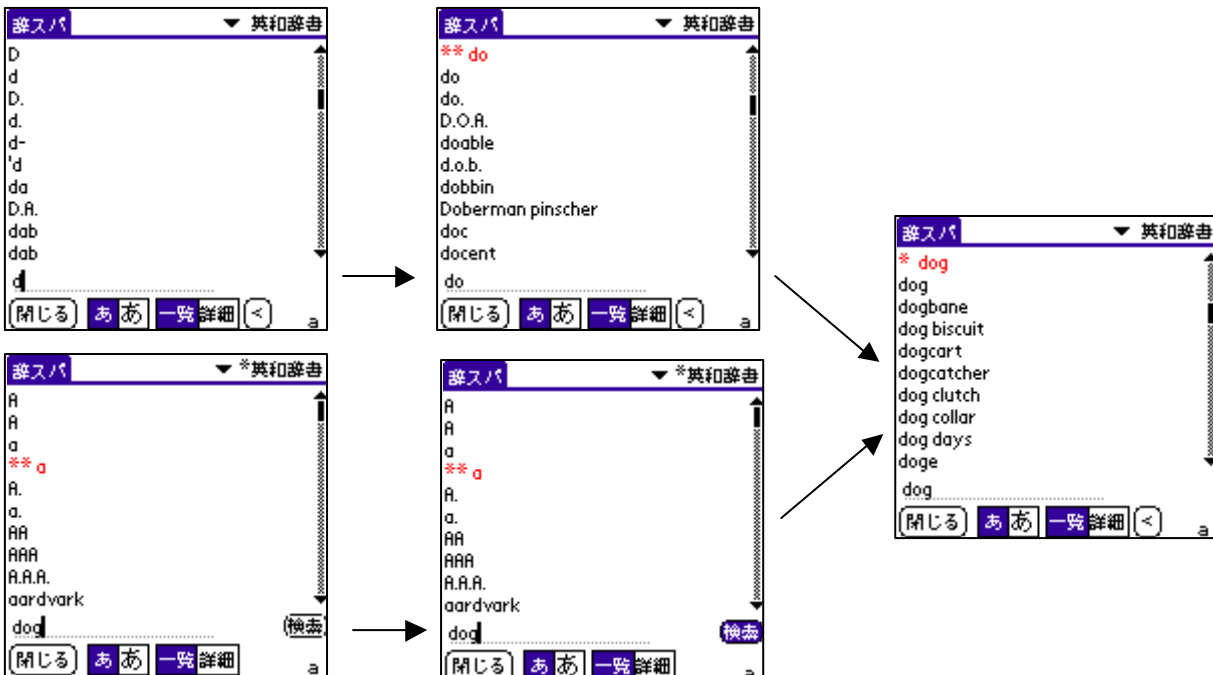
辞スパ ▼ 英和辞書
D
d
D.
d.
d-
'd
da
D.A.
dab
dab
d
閉じる あ あ 一覧 詳細 < a

辞スパ ▼ 英和辞書
** do
do
do.
D.O.A.
doable
d.o.b.
dobbin
Doberman pinscher
doc
docent
do
閉じる あ あ 一覧 詳細 < a

辞スパ ▼ 英和辞書
* dog
dog
dogbane
dog biscuit
dogcart
dogcatcher
dog clutch
dog collar
dog days
doge
dog
閉じる あ あ 一覧 詳細 < a

辞スパ ▼ *英和辞書
A
A
a
** a
A.
a.
AA
AAA
A.A.A.
aardvark
dog
検索
閉じる あ あ 一覧 詳細 a

辞スパ ▼ *英和辞書
A
A
a
** a
A.
a.
AA
AAA
A.A.A.
aardvark
dog
検索
閉じる あ あ 一覧 詳細 a